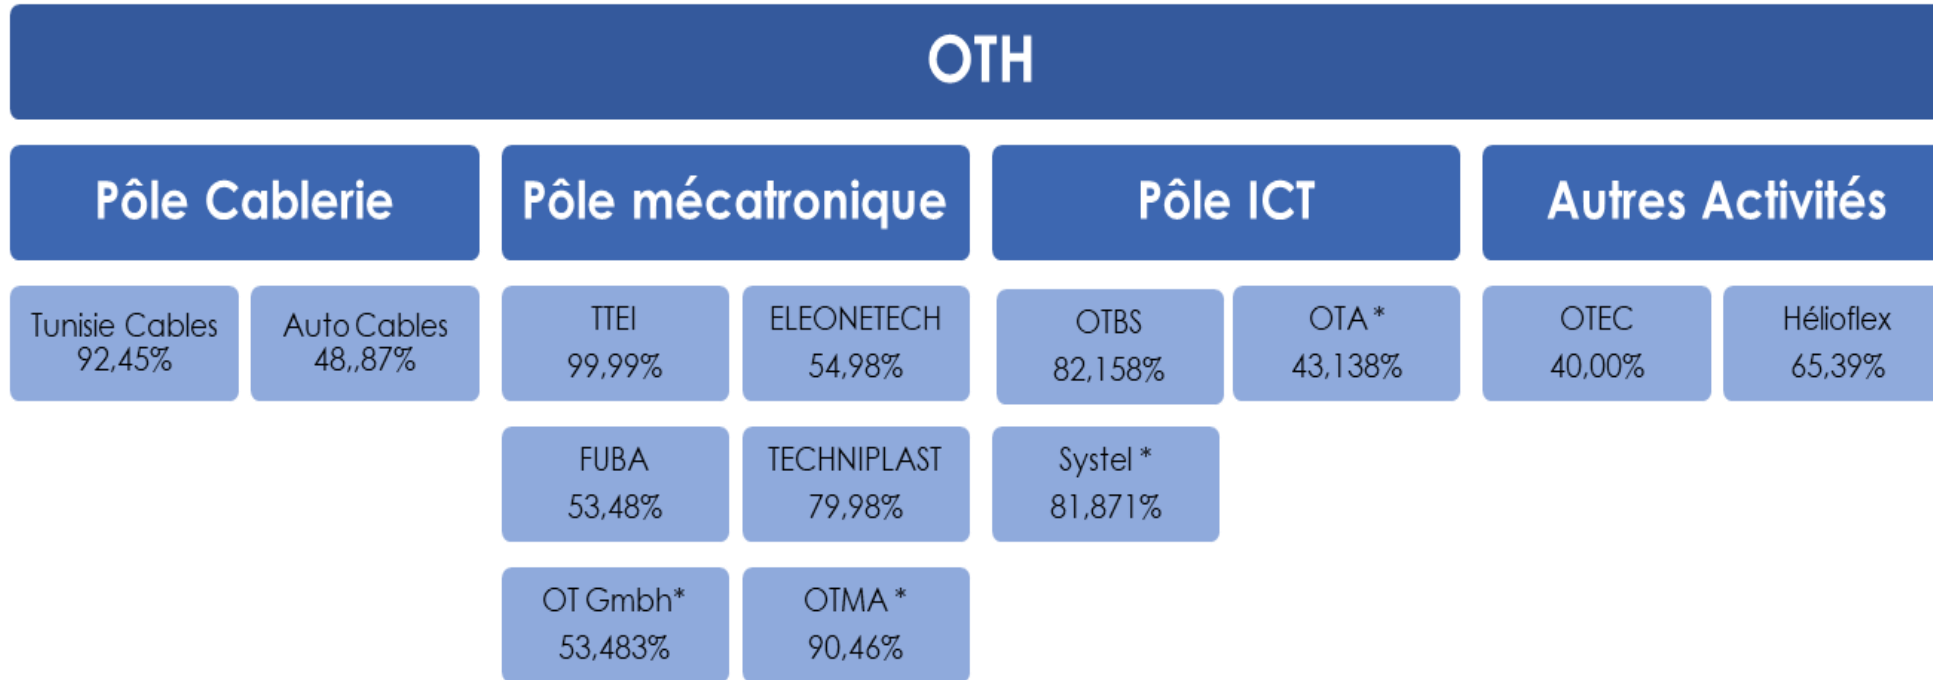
OTH

Pôle Cablerie

Tunisie Cables
92,45%

Auto Cables
48,,87%

Pôle mécatronique

TTEI
99,99%

ELEONETECH
54,98%

FUBA
53,48%

TECHNIPLAST
79,98%

OT Gmbh*
53,483%

OTMA *
90,46%

Pôle ICT

OTBS
82,158%

OTA *
43,138%

Systel *
81,871%

Autres Activités

OTEC
40,00%

Hélioflex
65,39%